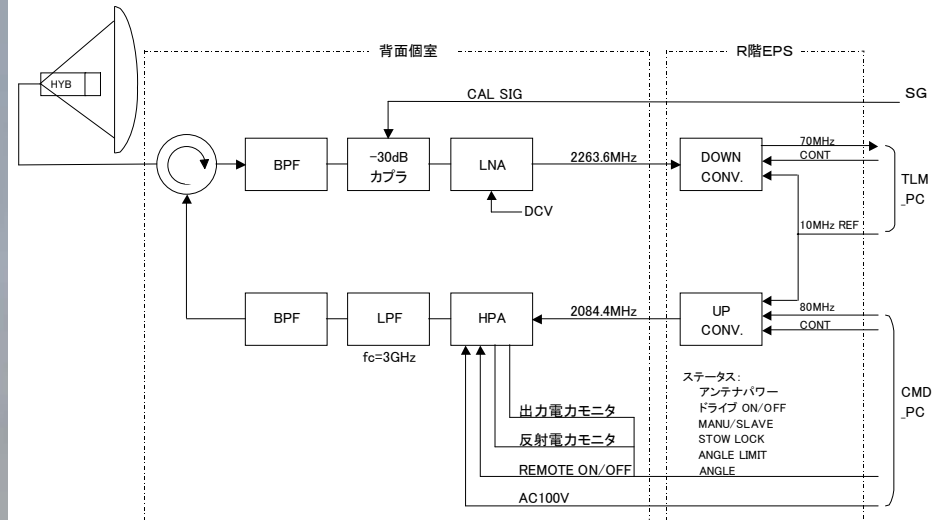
HYB

背面個室

R階EPS

CAL SIG

SG

BPF

-30dB
カプラ

LNA

2263.6MHz

DOWN
CONV.

70MHz

CONT

TLM
_PC

DCV

10MHz REF

BPF

LPF

HPA

2084.4MHz

UP
CONV.

80MHz

CONT

fc=3GHz

ステータス:
アンテナパワー
ドライブ ON/OFF
MANU/SLAVE
STOW LOCK
ANGLE LIMIT
ANGLE

CMD
_PC

出力電力モニタ

反射電力モニタ

REMOTE ON/OFF

AC100V